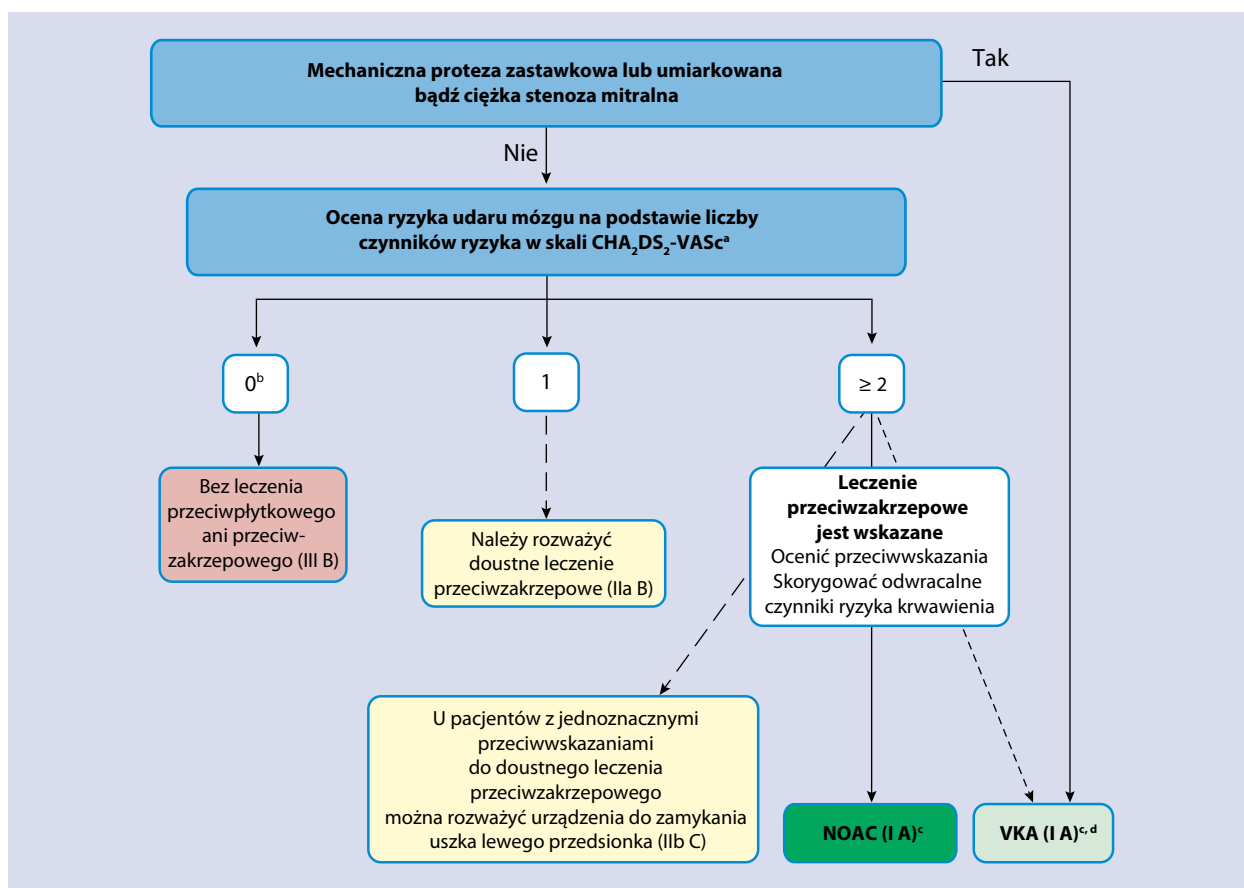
Mechaniczna proteza zastawkowa lub umiarkowana bądź ciężka stenoza mitralna

Tak

Nie

Ocena ryzyka udaru mózgu na podstawie liczby czynników ryzyka w skali $CHA_2DS_2$-VASc$^a$

$0^b$

1

≥ 2

Bez leczenia przeciwpłytkowego ani przeciwzakrzepowego (III B)

Należy rozważyć doustne leczenie przeciwzakrzepowe (IIa B)

Leczenie przeciwzakrzepowe jest wskazane
Ocenić przeciwwskazania
Skorygować odwracalne czynniki ryzyka krwawienia

U pacjentów z jednoznacznymi przeciwwskazaniami do doustnego leczenia przeciwzakrzepowego można rozważyć urządzenia do zamykania uszka lewego przedsionka (IIb C)

NOAC (I A)$^c$

VKA (I A)$^{c, d}$